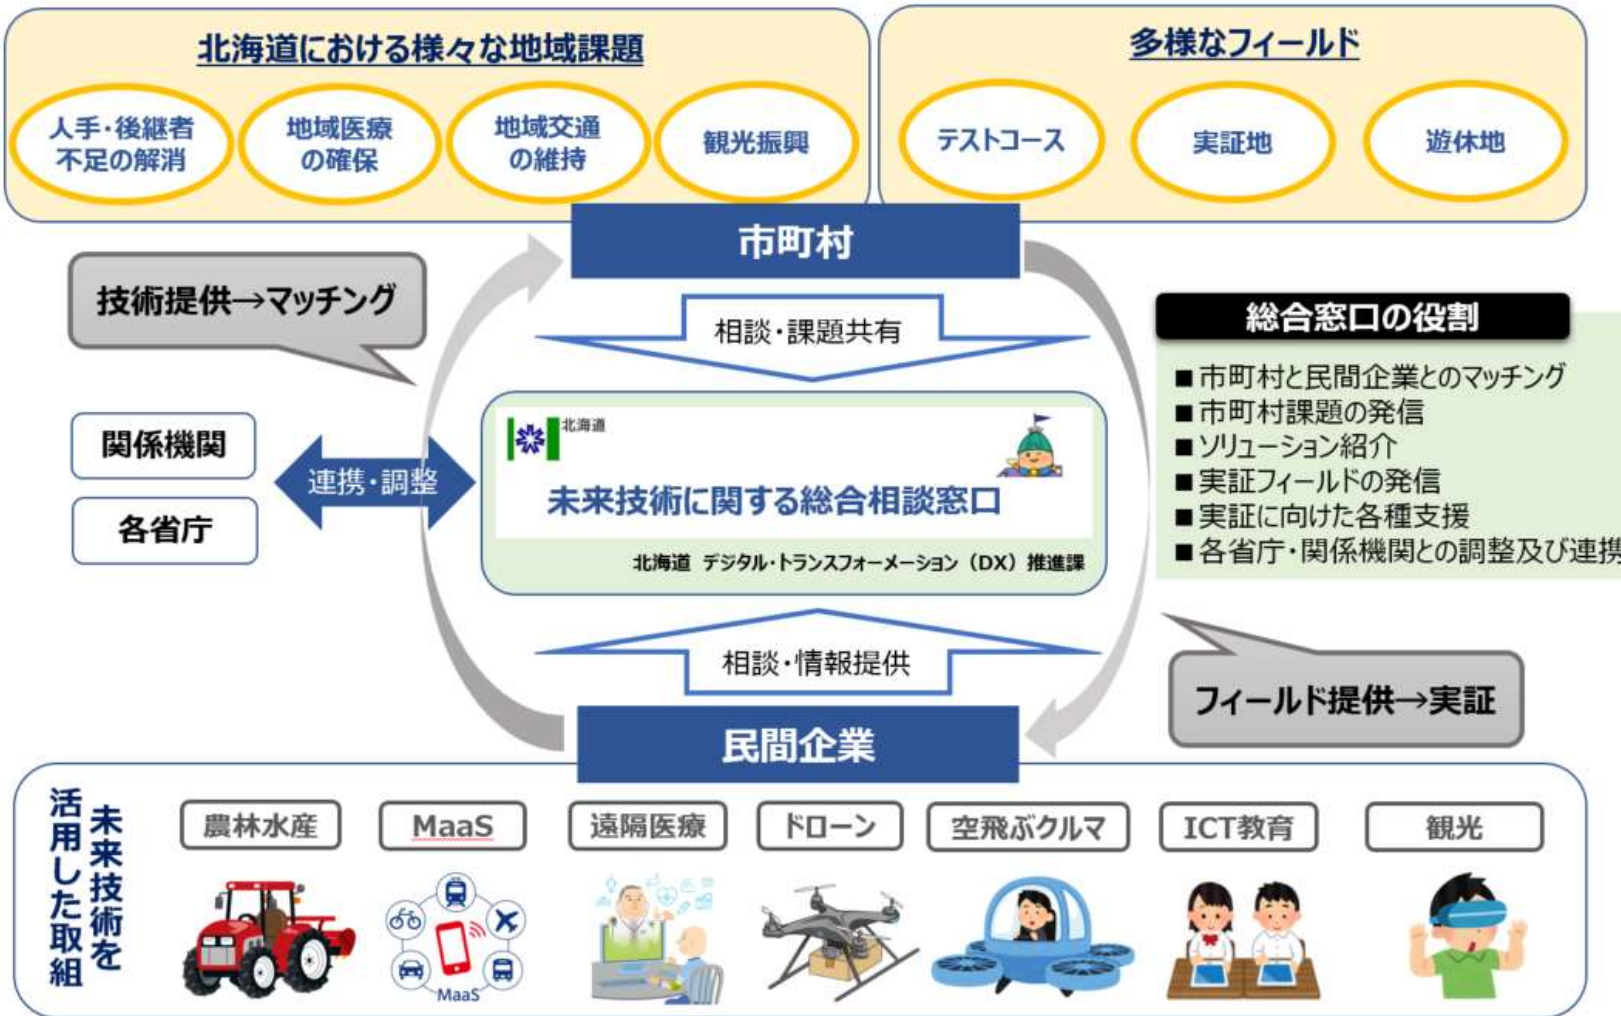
北海道における様々な地域課題

人手・後継者不足の解消

地域医療の確保

地域交通の維持

観光振興

多様なフィールド

テストコース

実証地

遊休地

市町村

技術提供→マッチング

相談・課題共有

総合窓口の役割

■市町村と民間企業とのマッチング
■市町村課題の発信
■ソリューション紹介
■実証フィールドの発信
■実証に向けた各種支援
■各省庁・関係機関との調整及び連携

関係機関

各省庁

連携・調整

北海道

未来技術に関する総合相談窓口

北海道 デジタル・トランスフォーメーション（DX）推進課

相談・情報提供

フィールド提供→実証

民間企業

未来技術を活用した取組

農林水産

MaaS

遠隔医療

ドローン

空飛ぶクルマ

ICT教育

観光

MaaS